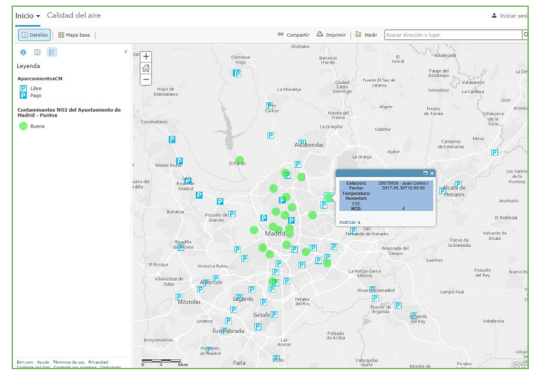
Inicio ▾ Calidad del aire

Iniciar sesi

Detalles | Mapa base | Compartir | Imprimir | Medir | Buscar dirección o lugar

Leyenda

AparcamientosCM

Libre

Pago

Contaminantes NO2 del Ayuntamiento de Madrid - Puntos

Buena

Estación: 28079008 - Juan Carlos I
Fecha: 2017-05-30T15:00:00
Temperatura:
Humedad:
CO:
$NO_2$: 8

Acercar a

Alcobendas
Madrid
Alcorcón
Móstoles
Getafe
Fuenlabrada
Leganés
Parla
Rivas-Vaciamadrid
Torrejón de Ardoz
Alcalá de Henares
San Fernando de Henares
Coslada
Pozuelo de Alarcón
Majadahonda
Las Rozas de Madrid
Boadilla del Monte
Villaviciosa de Odón
Arganda
Paracuellos de Jarama
El Pardo
Tres Cantos
Colmenar Viejo
San Sebastián de los Reyes
Algete
Daganzo
Ajalvir
Arroyomolinos
Moraleja de Enmedio
Pinto
Valdemoro
San Martín de la Vega
Mejorada del Campo
Velilla de San Antonio
Loeches

Esri.com | Ayuda | Términos de uso | Privacidad | Contacto con Esri | Contenido con problemas | Comentarios